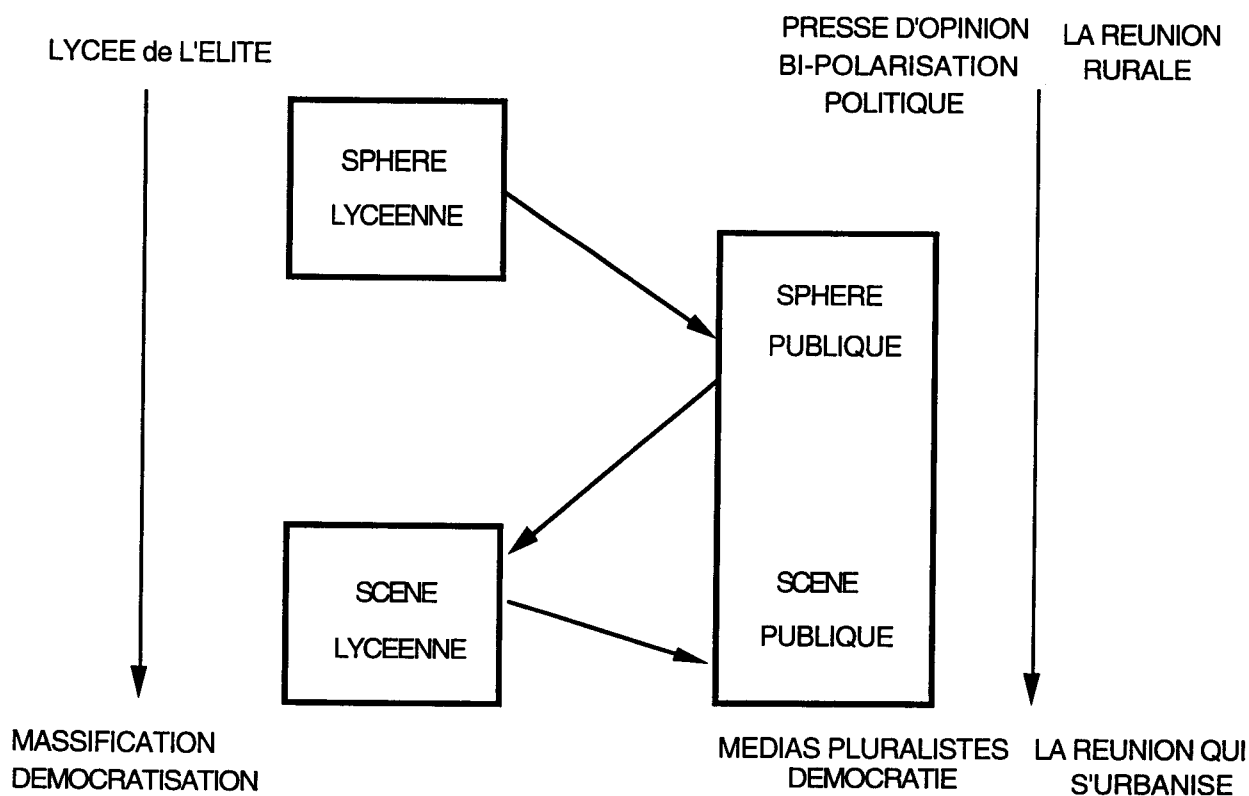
LYCEE de L'ELITE

PRESSE D'OPINION
BI-POLARISATION
POLITIQUE

LA REUNION
RURALE

SPHERE
LYCEENNE

SPHERE
PUBLIQUE

SCENE
LYCEENNE

SCENE
PUBLIQUE

MASSIFICATION
DEMOCRATISATION

MEDIAS PLURALISTES
DEMOCRATIE

LA REUNION QUI
S'URBANISE